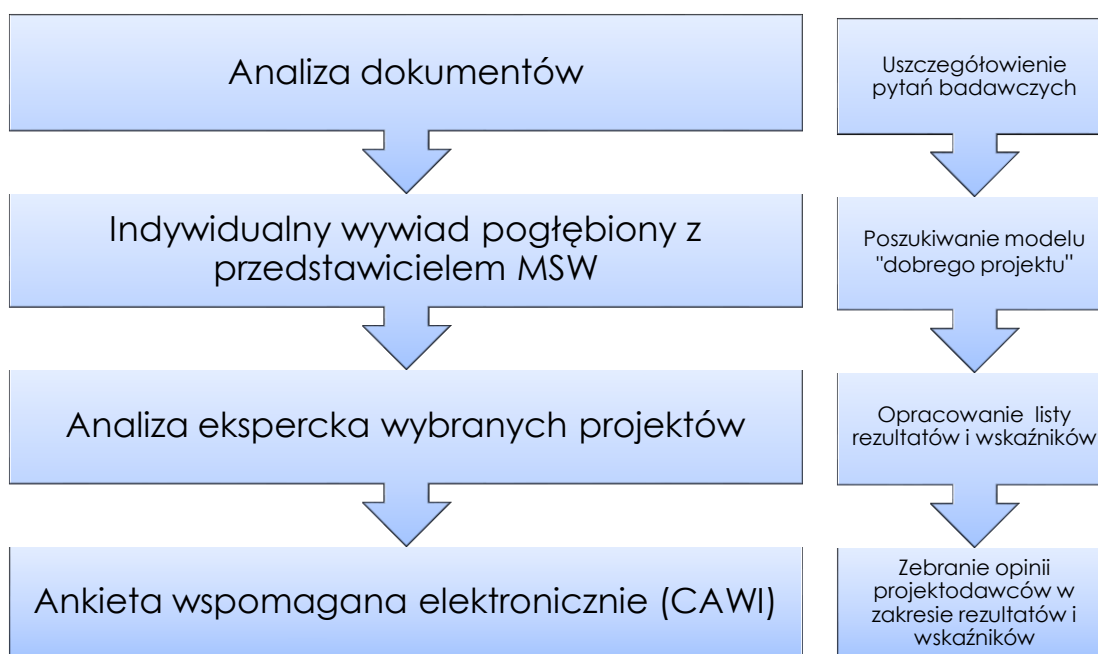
Analiza dokumentów

Indywidualny wywiad pogłębiony z przedstawicielem MSW

Analiza ekspercka wybranych projektów

Ankieta wspomagana elektronicznie (CAWI)

Uszczegółowienie pytań badawczych

Poszukiwanie modelu "dobrego projektu"

Opracowanie listy rezultatów i wskaźników

Zebranie opinii projektodawców w zakresie rezultatów i wskaźników